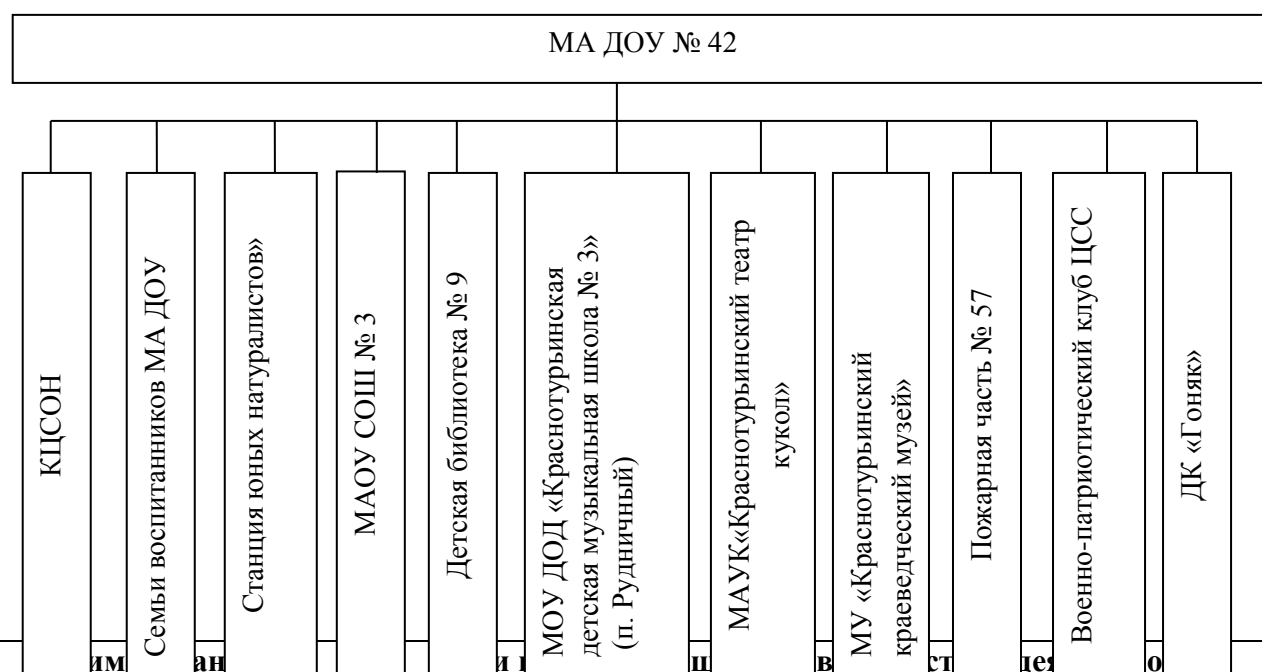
МА ДОУ № 42

КЦСОН

Семьи воспитанников МА ДОУ

Станция юных натуралистов»

МАОУ СОШ № 3

Детская библиотека № 9

МОУ ДОД «Краснотурьинская детская музыкальная школа № 3» (п. Рудничный)

МАУК«Краснотурьинский театр кукол»

МУ «Краснотурьинский краеведческий музей»

Пожарная часть № 57

Военно-патриотический клуб ЦСС

ДК «Гоняк»

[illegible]